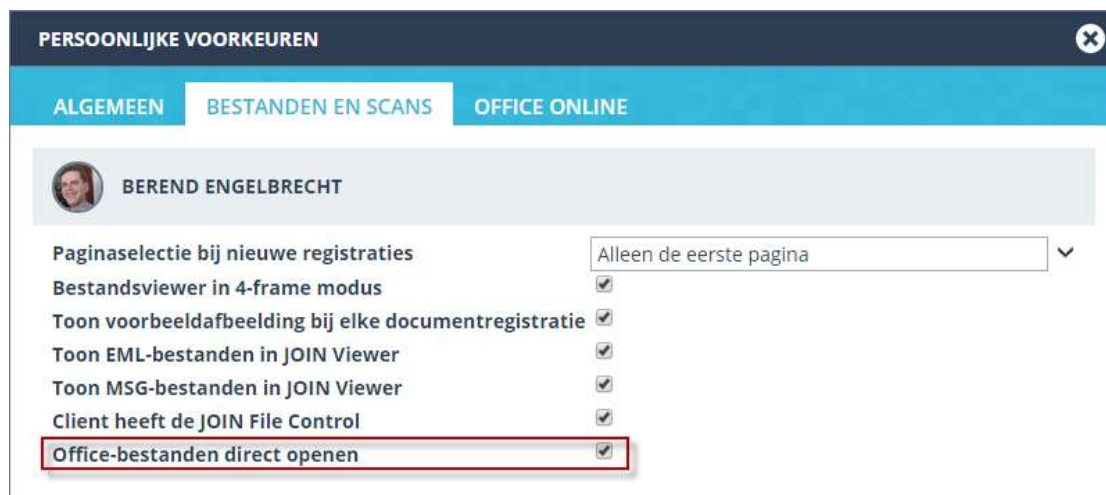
PERSOONLIJKE VOORKEUREN

ALGEMEEN
BESTANDEN EN SCANS
OFFICE ONLINE

BEREND ENGELBRECHT

Paginaselectie bij nieuwe registraties
Alleen de eerste pagina
Bestandsviewer in 4-frame modus
Toon voorbeeldafbeelding bij elke documentregistratie
Toon EML-bestanden in JOIN Viewer
Toon MSG-bestanden in JOIN Viewer
Client heeft de JOIN File Control
Office-bestanden direct openen